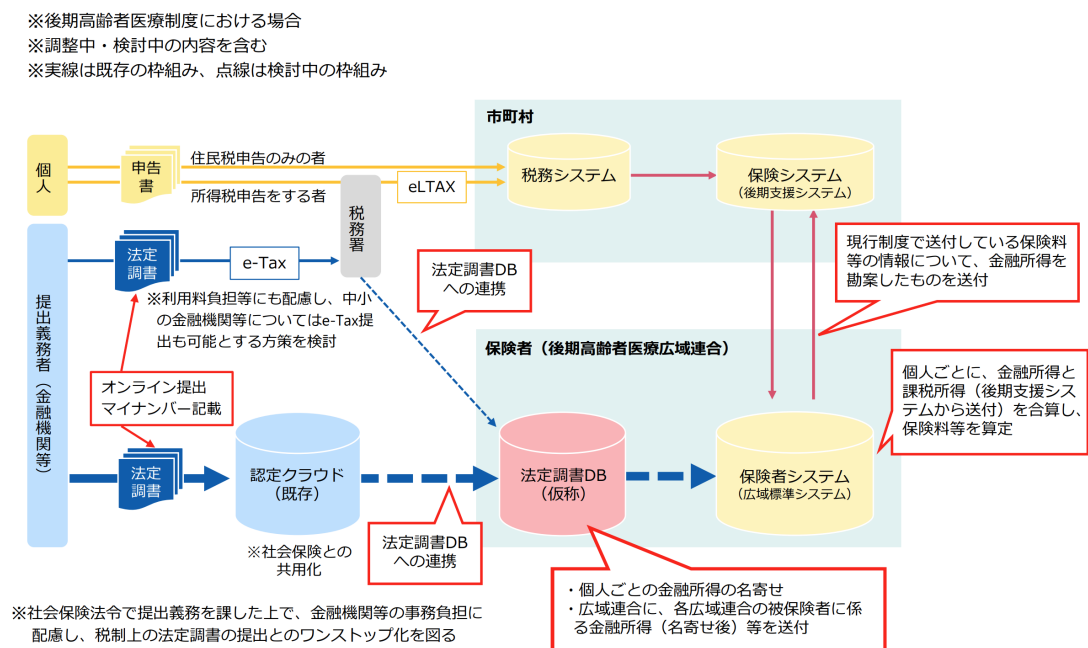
※後期高齢者医療制度における場合
※調整中・検討中の内容を含む
※実線は既存の枠組み、点線は検討中の枠組み

市町村

個人

申告書

住民税申告のみの者

所得税申告をする者

eLTAX

税務システム

保険システム
（後期支援システム）

税務署

提出義務者（金融機関等）

法定調書

e-Tax

※利用料負担等にも配慮し、中小の金融機関等についてはe-Tax提出も可能とする方策を検討

法定調書DBへの連携

現行制度で送付している保険料等の情報について、金融所得を勘案したものを送付

保険者（後期高齢者医療広域連合）

個人ごとに、金融所得と課税所得（後期支援システムから送付）を合算し、保険料等を算定

オンライン提出
マイナンバー記載

法定調書

認定クラウド
（既存）

法定調書DB
（仮称）

保険者システム
（広域標準システム）

※社会保険との共用化

法定調書DBへの連携

・個人ごとの金融所得の名寄せ
・広域連合に、各広域連合の被保険者に係る金融所得（名寄せ後）等を送付

※社会保険法令で提出義務を課した上で、金融機関等の事務負担に配慮し、税制上の法定調書の提出とのワンストップ化を図る